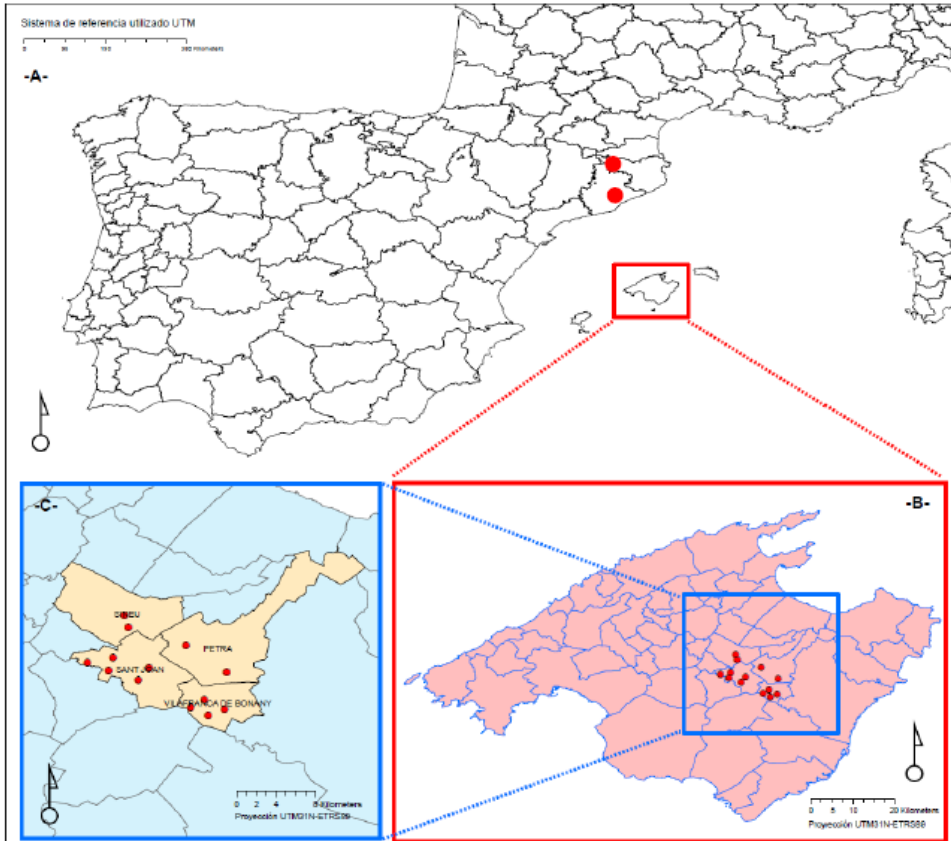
Sistema de referencia utilizado UTM

0 50 100 200 Kilometers

-A-

-C-

SINEU

PETRA

SANT JOAN

VILAFRANCA DE BONANY

0 2 4 8 Kilometers

Proyección UTM31N-ETRS89

-B-

0 5 10 20 Kilometers

Proyección UTM31N-ETRS89